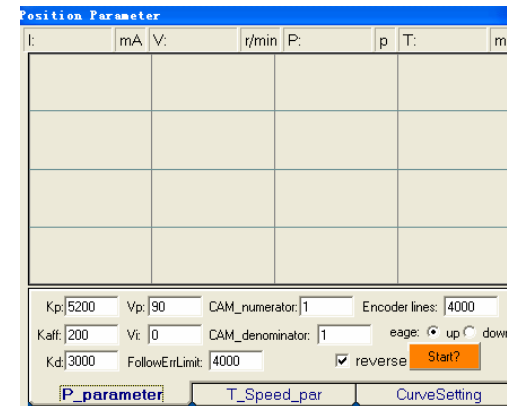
Position Parameter

I: mA V: r/min P: p T: m

Kp: 5200 Vp: 90 CAM_numerator: 1 Encoder lines: 4000

Kaff: 200 Vi: 0 CAM_denominator: 1 eage: up down

Kd: 3000 FollowErrLimit: 4000 reverse Start?

P_parameter T_Speed_par CurveSetting